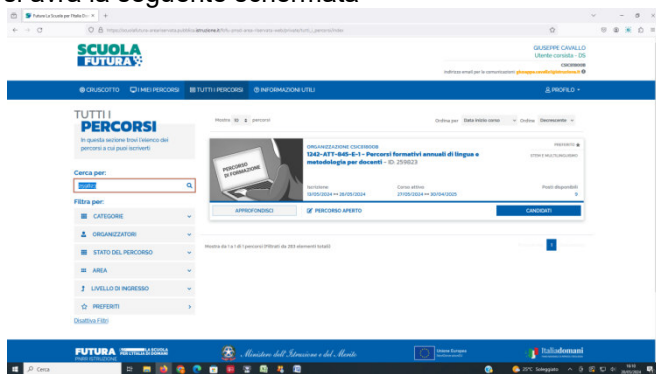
Si avrà la seguente schermata

Futura La Scuola per l'Italia Di ×

https://scuolafutura.pubblica.istruzione.it/...percorsi/index

SCUOLA FUTURA

GIUSEPPE CAVALLO
Utente corsista - DS
Indirizzo email per le comunicazioni: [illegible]

CRUSCOTTO  I MIEI PERCORSI  TUTTI I PERCORSI  INFORMAZIONI UTILI  PROFILO

TUTTI I PERCORSI
In questa sezione trovi l'elenco dei percorsi a cui puoi iscriverti

Cerca per:
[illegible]

Filtra per:
CATEGORIE
ORGANIZZATORI
STATO DEL PERCORSO
AREA
LIVELLO DI INGRESSO
PREFERITI
Disattiva Filtri

Mostra 15 percorsi
Ordina per Data inizio corso Ordine Decrescente

PERCORSO DI FORMAZIONE
ORGANIZZAZIONE CSIC81800B
1242–ATT–945–E–1 – Percorsi formativi annuali di lingua e metodologia per docenti – ID: 259823
PREFERITO
STEM E MULTILINGUISMO
Iscrizione: 18/05/2024 ↔ 28/05/2024
Corso attivo: 27/05/2024 ↔ 30/04/2025
Posti disponibili: 9
APPROFONDISCI  PERCORSO APERTO  CANDIDATI

Mostra da 1 a 1 di 1 percorsi (filtrati da 265 elementi totali)
1

FUTURA LA SCUOLA PER L'ITALIA DI DOMANI
Ministero dell'Istruzione e del Merito
Unione Europea
Italiadomani

Cerca
20°C Soleggiato